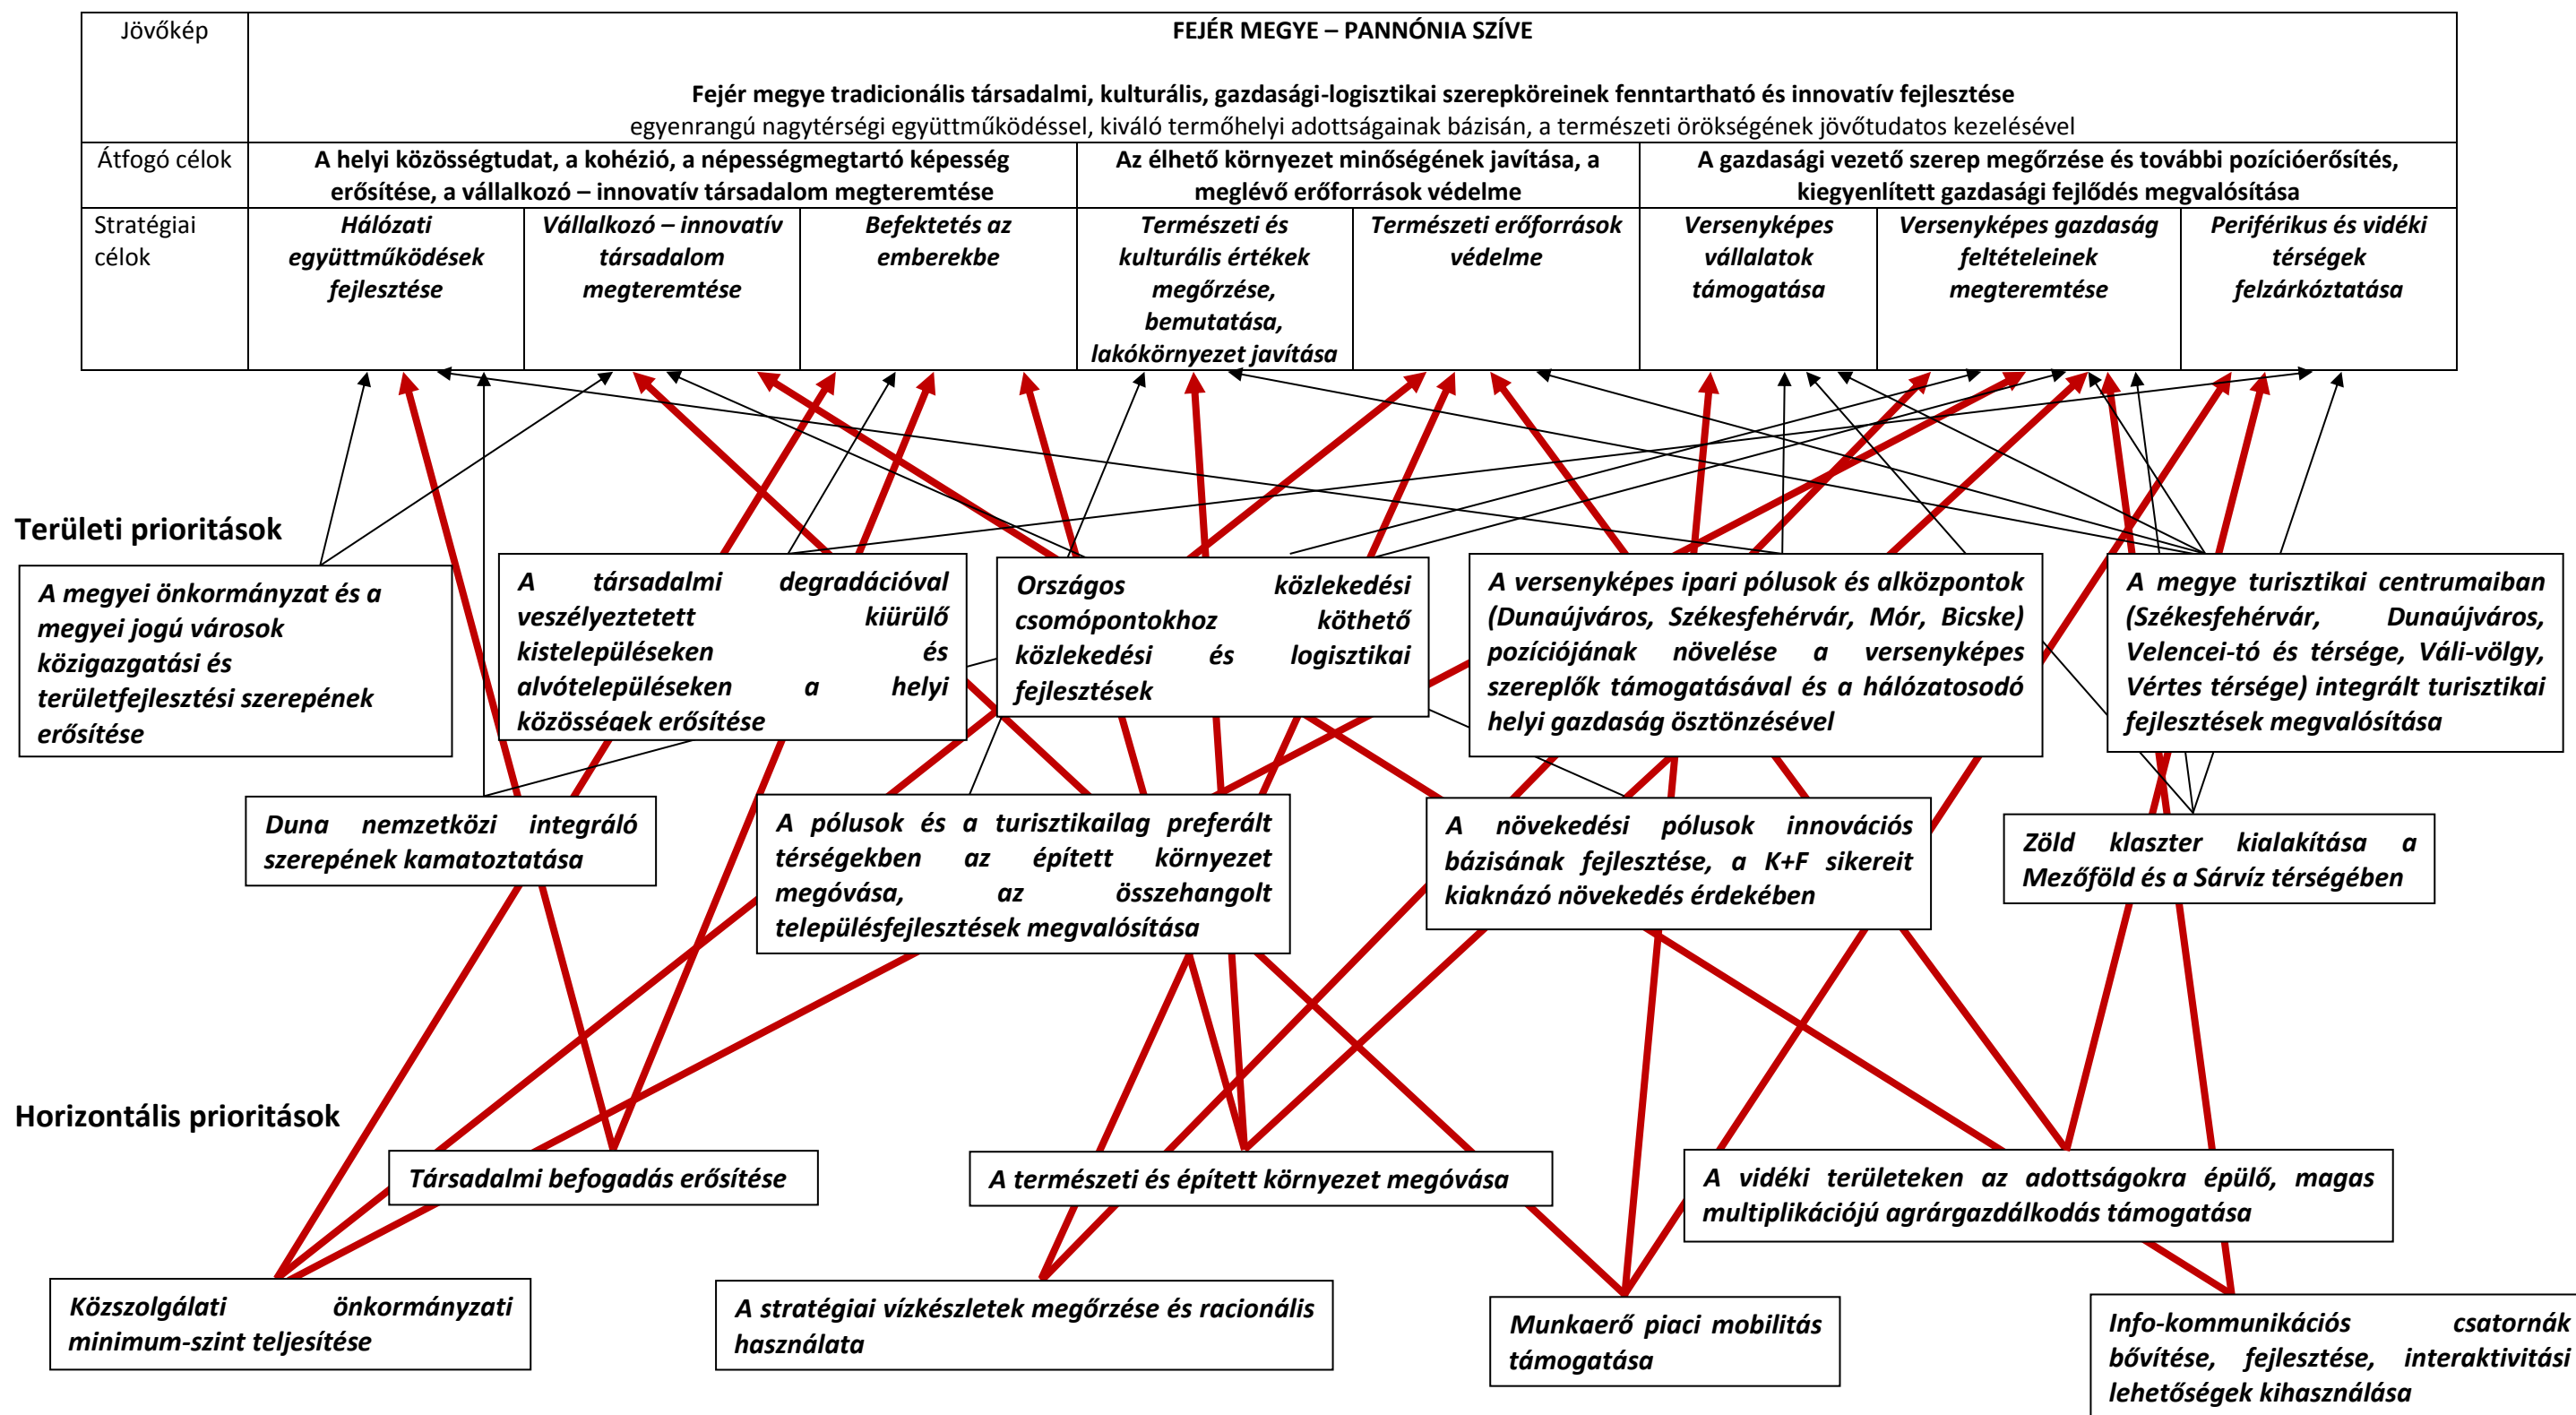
| Jövőkép | FEJÉR MEGYE – PANNÓNIA SZÍVE<br><br>Fejér megye tradicionális társadalmi, kulturális, gazdasági-logisztikai szerepköreinek fenntartható és innovatív fejlesztése<br>egyenrangú nagytérségi együttműködéssel, kiváló termőhelyi adottságainak bázisán, a természeti örökségének jövőtudatos kezelésével | | | | | | | |
|---|---|---|---|---|---|---|---|---|
| Átfogó célok | A helyi közösségtudat, a kohézió, a népességmegtartó képesség erősítése, a vállalkozó – innovatív társadalom megteremtése | | | Az élhető környezet minőségének javítása, a meglévő erőforrások védelme | | A gazdasági vezető szerep megőrzése és további pozícióerősítés, kiegyenlített gazdasági fejlődés megvalósítása | | |
| Stratégiai célok | Hálózati együttműködések fejlesztése | Vállalkozó – innovatív társadalom megteremtése | Befektetés az emberekbe | Természeti és kulturális értékek megőrzése, bemutatása, lakókörnyezet javítása | Természeti erőforrások védelme | Versenyképes vállalatok támogatása | Versenyképes gazdaság feltételeinek megteremtése | Periférikus és vidéki térségek felzárkóztatása |

Területi prioritások

A megyei önkormányzat és a megyei jogú városok közigazgatási és területfejlesztési szerepének erősítése

A társadalmi degradációval veszélyeztetett kiürülő kistelepüléseken és alvótelepüléseken a helyi közösségek erősítése

Országos közlekedési csomópontokhoz köthető közlekedési és logisztikai fejlesztések

A versenyképes ipari pólusok és alközpontok (Dunaújváros, Székesfehérvár, Mór, Bicske) pozíciójának növelése a versenyképes szereplők támogatásával és a hálózatosodó helyi gazdaság ösztönzésével

A megye turisztikai centrumaiban (Székesfehérvár, Dunaújváros, Velencei-tó és térsége, Váli-völgy, Vértes térsége) integrált turisztikai fejlesztések megvalósítása

Duna nemzetközi integráló szerepének kamatoztatása

A pólusok és a turisztikailag preferált térségekben az épített környezet megóvása, az összehangolt településfejlesztések megvalósítása

A növekedési pólusok innovációs bázisának fejlesztése, a K+F sikereit kiaknázó növekedés érdekében

Zöld klaszter kialakítása a Mezőföld és a Sárvíz térségében

Horizontális prioritások

Társadalmi befogadás erősítése

A természeti és épített környezet megóvása

A vidéki területeken az adottságokra épülő, magas multiplikációjú agrárgazdálkodás támogatása

Közszolgálati önkormányzati minimum-szint teljesítése

A stratégiai vízkészletek megőrzése és racionális használata

Munkaerő piaci mobilitás támogatása

Info-kommunikációs csatornák bővítése, fejlesztése, interaktivitási lehetőségek kihasználása